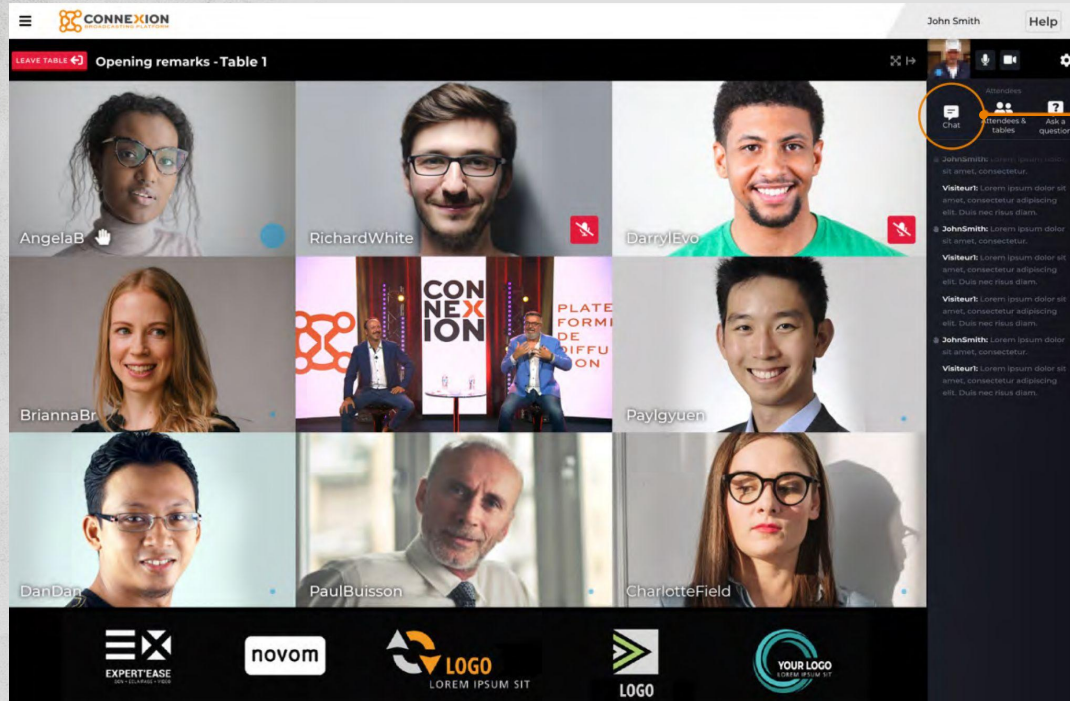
CONNEXION
BROADCASTING PLATFORM

John Smith
Help

LEAVE TABLE
Opening remarks - Table 1

Attendees
Chat
Attendees & tables
Ask a question

JohnSmith: Lorem ipsum dolor sit amet, consectetur.
Visiteur1: Lorem ipsum dolor sit amet, consectetur adipiscing elit. Duis nec risus diam.
JohnSmith: Lorem ipsum dolor sit amet, consectetur.
Visiteur1: Lorem ipsum dolor sit amet, consectetur adipiscing elit. Duis nec risus diam.
Visiteur1: Lorem ipsum dolor sit amet, consectetur adipiscing elit. Duis nec risus diam.
JohnSmith: Lorem ipsum dolor sit amet, consectetur.
Visiteur1: Lorem ipsum dolor sit amet, consectetur adipiscing elit. Duis nec risus diam.

AngelaB
RichardWhite
DarrylEvo
BriannaBr
CONNEXION
PLATEFORME DE DIFFUSION
PaylgYuen
DanDan
PaulBuisson
CharlotteField

EXPERT'EASE
novom
LOGO
LOREM IPSUM SIT
LOGO
YOUR LOGO
LOREM IPSUM SIT